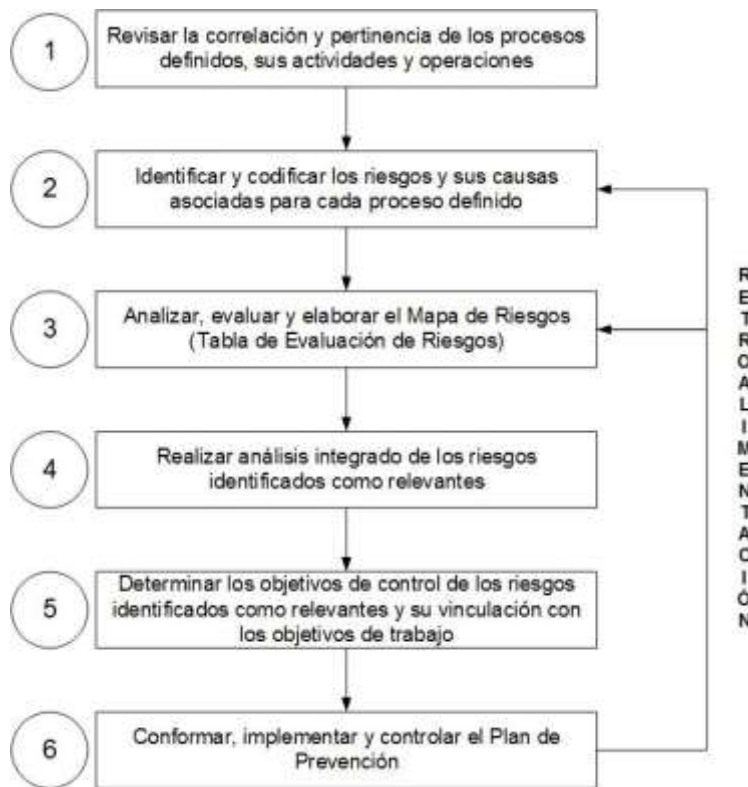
1
Revisar la correlación y pertinencia de los procesos definidos, sus actividades y operaciones

2
Identificar y codificar los riesgos y sus causas asociadas para cada proceso definido

3
Analizar, evaluar y elaborar el Mapa de Riesgos (Tabla de Evaluación de Riesgos)

4
Realizar análisis integrado de los riesgos identificados como relevantes

5
Determinar los objetivos de control de los riesgos identificados como relevantes y su vinculación con los objetivos de trabajo

6
Conformar, implementar y controlar el Plan de Prevención

R
E
T
R
O
A
L
I
M
E
N
T
A
C
I
Ó
N